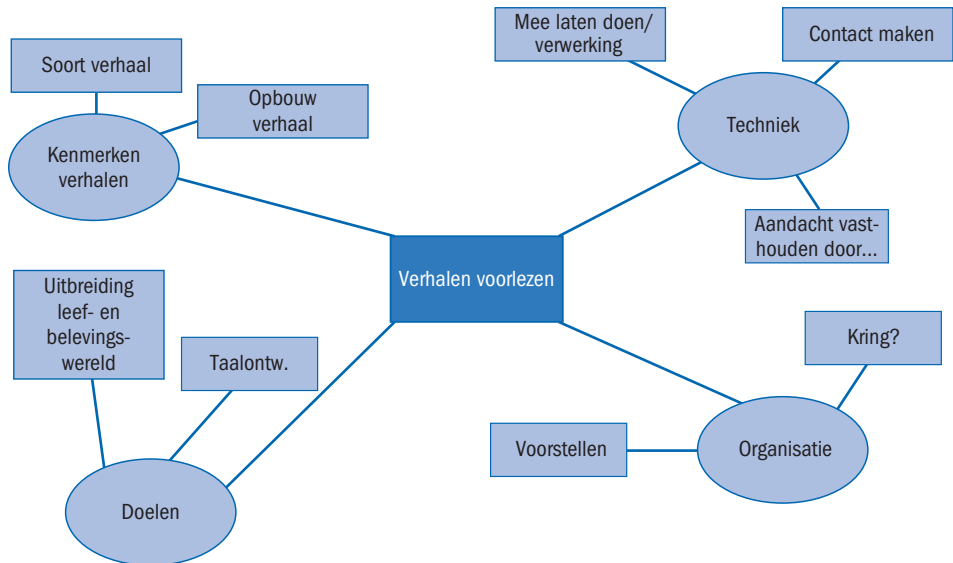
Verhalen voorlezen

Kenmerken verhalen

Soort verhaal

Opbouw verhaal

Techniek

Mee laten doen/ verwerking

Contact maken

Aandacht vasthouden door...

Organisatie

Kring?

Voorstellen

Doelen

Uitbreiding leef- en belevingswereld

Taalontw.